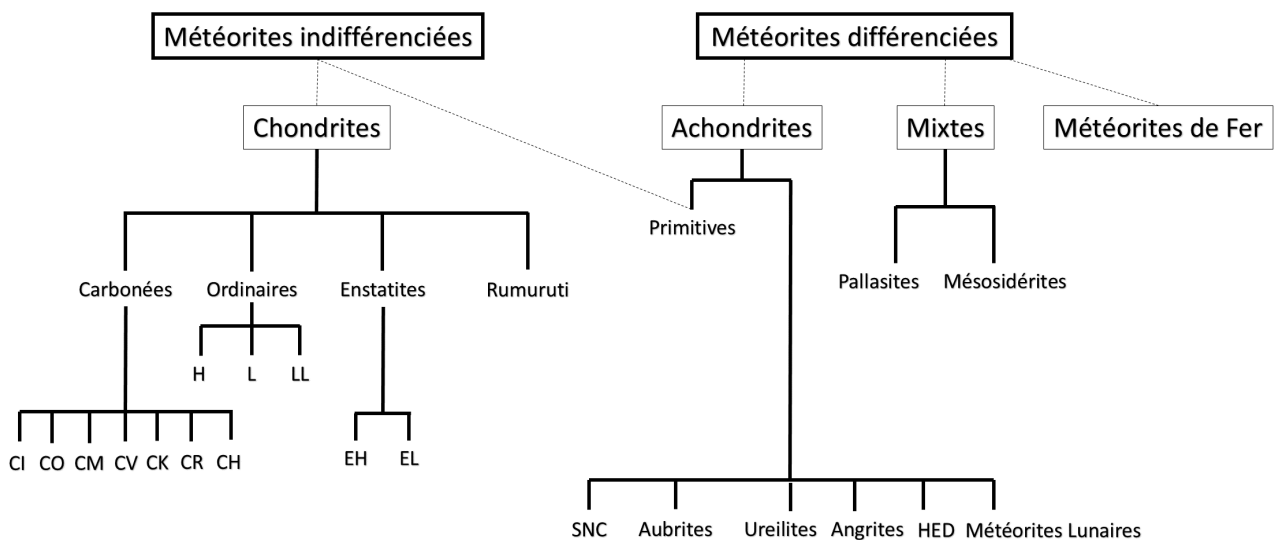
Météorites indifférenciées

Météorites différenciées

Chondrites

Achondrites

Mixtes

Météorites de Fer

Primitives

Carbonées

Ordinaires

Enstatites

Rumuruti

Pallasites

Mésosidérites

H

L

LL

CI

CO

CM

CV

CK

CR

CH

EH

EL

SNC

Aubrites

Ureilites

Angrites

HED

Météorites Lunaires